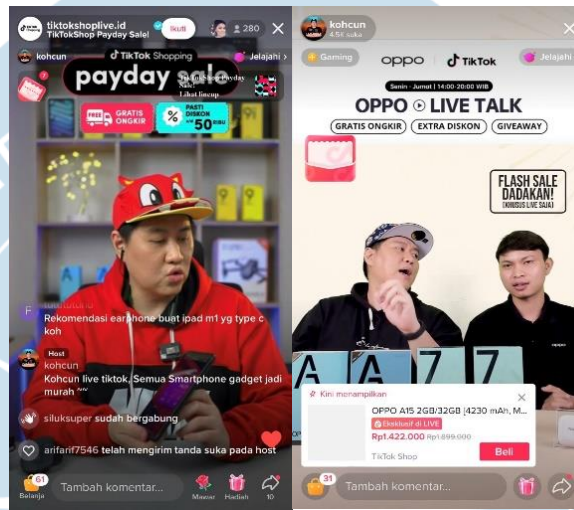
tiktokshoplive.id
TikTokShop Payday Sale!
Ikuti
280
kohcun
Jelajahi
TikTok Shopping
payday sale
GRATIS ONGKIR
PASTI DISKON s/d 50 RIBU
Rekomendasi earphone buat ipad m1 yg type c koh
Host
kohcun
Kohcun live tiktok. Semua Smartphone gadget jadi murah ~~
siluksuper sudah bergabung
arifarif7546 telah mengirim tanda suka pada host
61
Belanja
Tambah komentar...
Mawar
Hadiah
10

kohcun
4.5K suka
Gaming
OPPO
TikTok
Jelajahi
Senin - Jumat | 14:00-20:00 WIB
OPPO LIVE TALK
GRATIS ONGKIR
EXTRA DISKON
GIVEAWAY
FLASH SALE DADAKAN!
(KHUSUS LIVE SAJA)
A A 7 7
Kini menampilkan
OPPO A15 2GB/32GB [4230 mAh, M...
Eksklusif di LIVE
Rp1.422.000 Rp1.899.000
TikTok Shop
Beli
31
Tambah komentar...